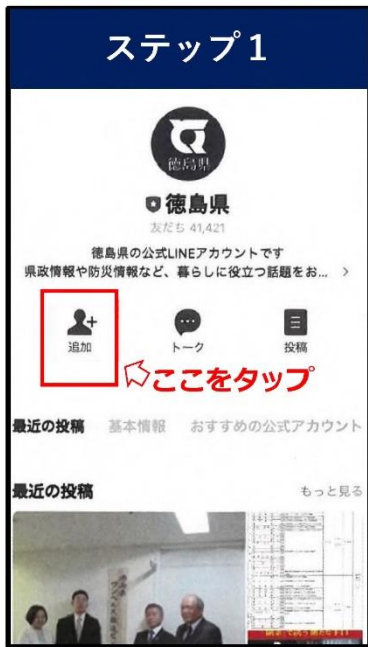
ステップ1

徳島県

徳島県

友だち 41,421

徳島県の公式LINEアカウントです
県政情報や防災情報など、暮らしに役立つ話題をお... >

追加

トーク

投稿

ここをタップ

最近の投稿　基本情報　おすすめの公式アカウント

最近の投稿　もっと見る

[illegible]